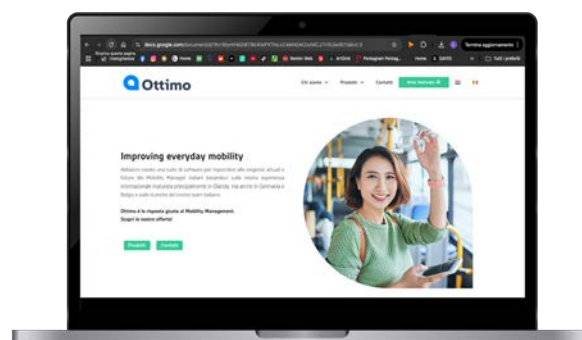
docs.google.com/document/d/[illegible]

Termina aggiornamento

Ottimo

Chi siamo Prodotti Contatti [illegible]

Improving everyday mobility

Abbiamo creato una suite di software per rispondere alle esigenze attuali e future dei Mobility Manager italiani basandoci sulla nostra esperienza internazionale maturata principalmente in Olanda, ma anche in Germania e Belgio e sulle ricerche del nostro team italiano.

Ottimo è la risposta giusta al Mobility Management. Scopri le nostre offerte!

Prodotti Contatti